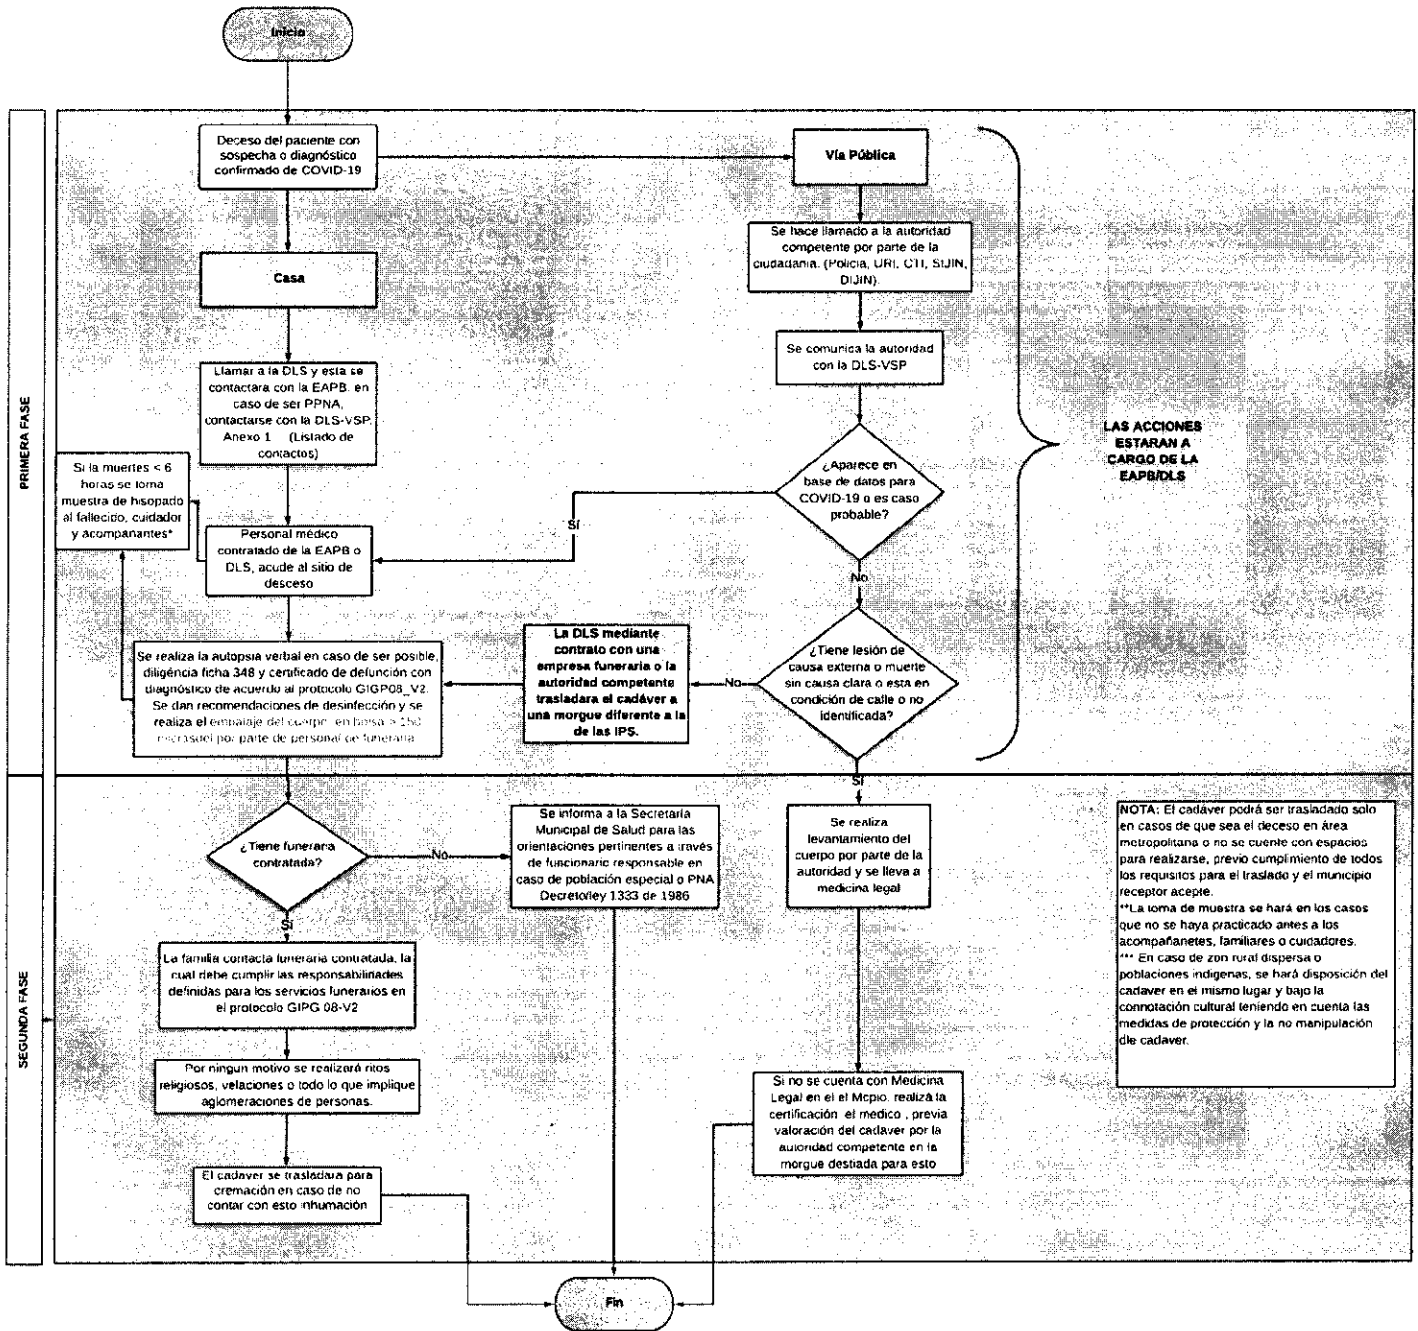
Inicio

PRIMERA FASE

Deceso del paciente con sospecha o diagnóstico confirmado de COVID-19

Vía Pública

Se hace llamado a la autoridad competente por parte de la ciudadanía. (Policía, URI, CTI, SIJIN, DIJIN).

Casa

Se comunica la autoridad con la DLS-VSP

Llamar a la DLS y esta se contactara con la EAPB. en caso de ser PPNA, contactarse con la DLS-VSP. Anexo 1 (Listado de contactos)

LAS ACCIONES ESTARAN A CARGO DE LA EAPB/DLS

Si la muertes < 6 horas se toma muestra de hisopado al fallecido, cuidador y acompanantes*

¿Aparece en base de datos para COVID-19 o es caso probable?

SI

Personal médico contratado de la EAPB o DLS, acude al sitio de desceso

No

Se realiza la autopsia verbal en caso de ser posible, diligéncia ficha 348 y certificado de defunción con diagnóstico de acuerdo al protocolo GIGP08_V2. Se dan recomendaciones de desinfección y se realiza el embalaje del cuerpo en bolsa > 150 micras por parte de personal de funeraria

La DLS mediante contrato con una empresa funeraria o la autoridad competente trasladara el cadáver a una morgue diferente a la de las IPS.

No

¿Tiene lesión de causa externa o muerte sin causa clara o esta en condición de calle o no identificada?

Si

SEGUNDA FASE

¿Tiene funeraria contratada?

No

Se informa a la Secretaría Municipal de Salud para las orientaciones pertinentes a través de funcionario responsable en caso de población especial o PNA Decretoley 1333 de 1986

Se realiza levantamiento del cuerpo por parte de la autoridad y se lleva a medicina legal

NOTA: El cadáver podrá ser trasladado solo en casos de que sea el deceso en área metropolitana o no se cuente con espacios para realizarse, previo cumplimiento de todos los requisitos para el traslado y el municipio receptor acepte.
**La toma de muestra se hará en los casos que no se haya practicado antes a los acompañanetes, familiares o cuidadores.
*** En caso de zon rural dispersa o poblaciones indigenas, se hará disposición del cadaver en el mismo lugar y bajo la connotación cultural teniendo en cuenta las medidas de protección y la no manipulación de cadaver.

Si

La familia contacta funeraria contratada, la cual debe cumplir las responsabilidades definidas para los servicios funerarios en el protocolo GIPG 08-V2

Por ningun motivo se realizará ritos religiosos, velaciones o todo lo que implique aglomeraciones de personas.

Si no se cuenta con Medicina Legal en el el Mcpio. realiza la certificación el medico , previa valoración del cadaver por la autoridad competente en la morgue destiada para esto

El cadaver se trasladaua para cremación en caso de no contar con esto inhumación

Fin